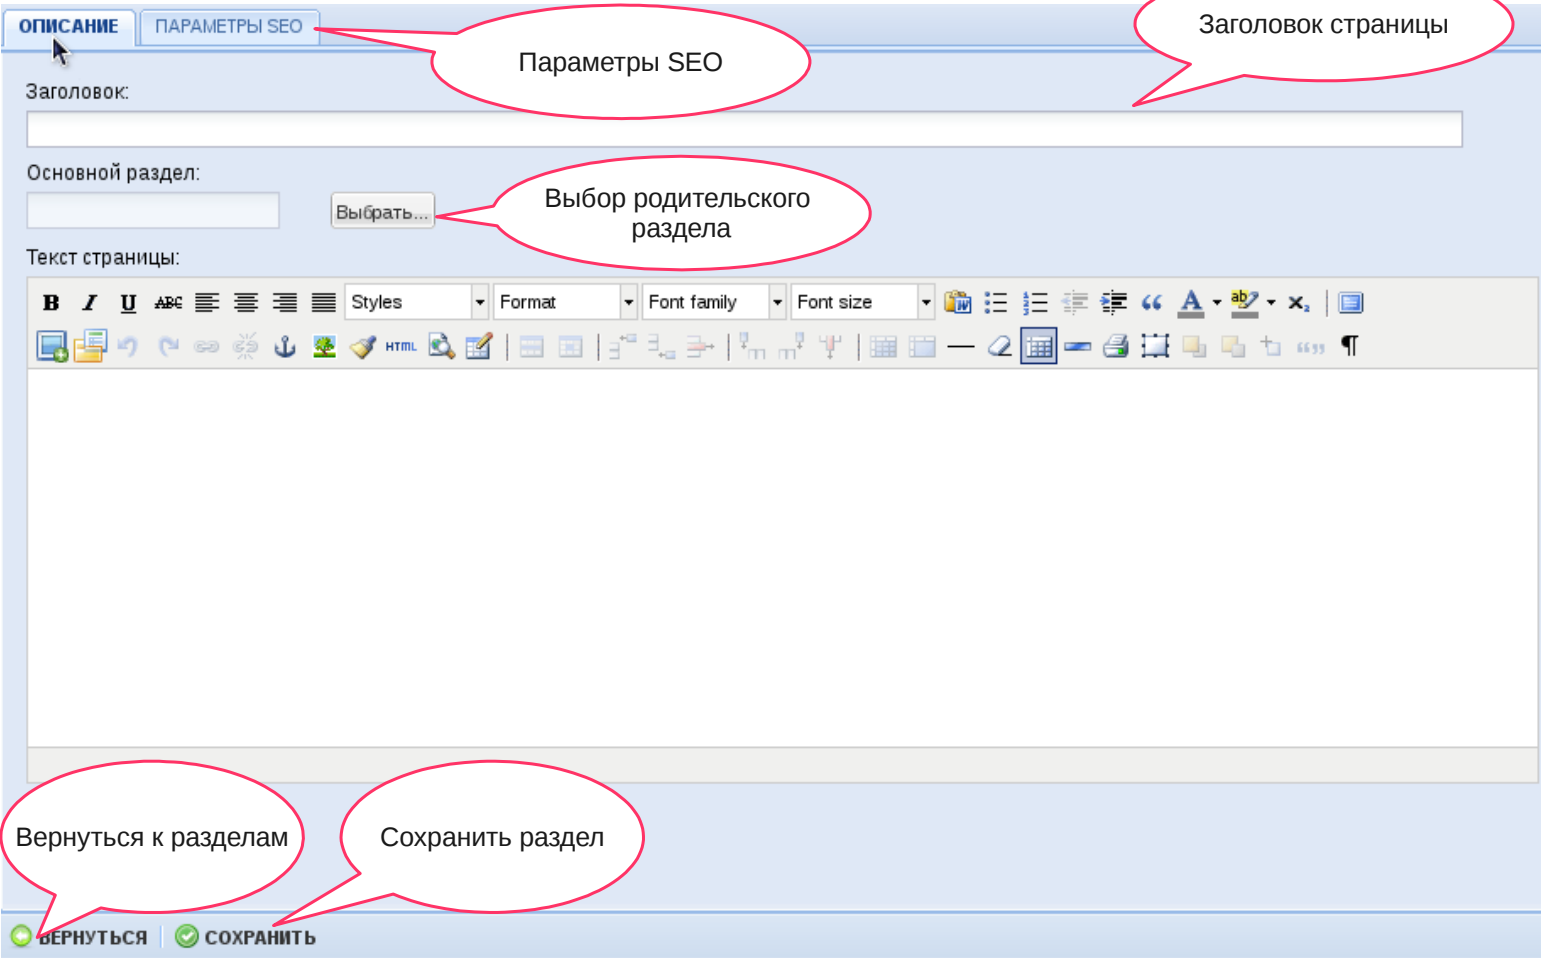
ОПИСАНИЕ ПАРАМЕТРЫ SEO

Параметры SEO

Заголовок страницы

Заголовок:

Основной раздел:

Выбрать...

Выбор родительского раздела

Текст страницы:

B I U ABC Styles Format Font family Font size

HTML

Вернуться к разделам

Сохранить раздел

ВЕРНУТЬСЯ СОХРАНИТЬ